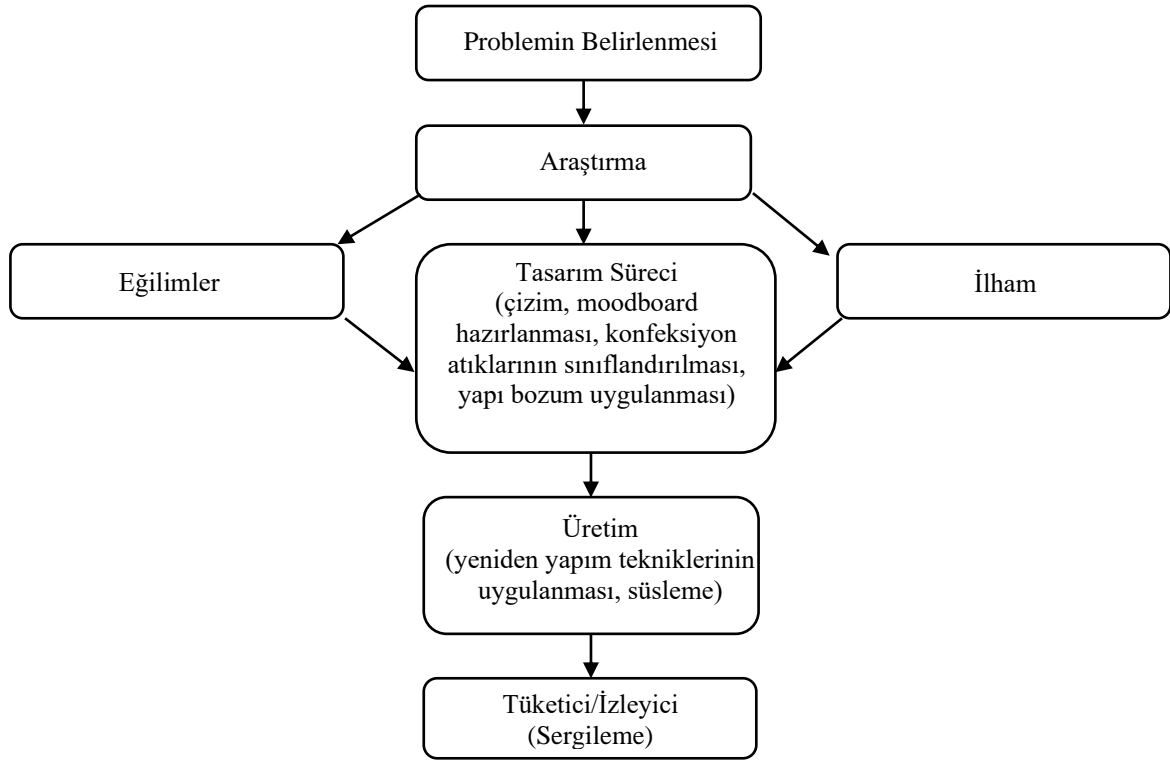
Problemin Belirlenmesi

Araştırma

Eğilimler

Tasarım Süreci (çizim, moodboard hazırlanması, konfeksiyon atıklarının sınıflandırılması, yapı bozum uygulanması)

İlham

Üretim (yeniden yapım tekniklerinin uygulanması, süsleme)

Tüketici/İzleyici (Sergileme)